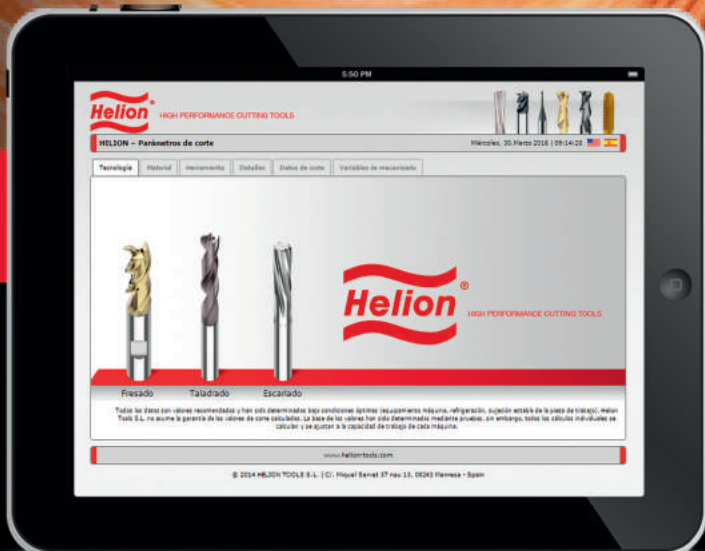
5:50 PM

Helion® HIGH PERFORMANCE CUTTING TOOLS

HELION - Parámetros de corte

Miércoles, 30 Marzo 2016 | 09:14:28

Tecnología | Material | Herramienta | Detalles | Datos de corte | Variables de mecanizado

Helion® HIGH PERFORMANCE CUTTING TOOLS

Fresado

Taladrado

Escariado

Todos los datos son valores recomendados y han sido determinados bajo condiciones óptimas (equipamiento máquina, refrigeración, sujeción estable de la pieza de trabajo). Helion Tools S.L. no asume la garantía de los valores de corte calculados. La base de los valores han sido determinados mediante pruebas, sin embargo, todos los cálculos individuales se calculan y se ajustan a la capacidad de trabajo de cada máquina.

www.heliontools.com

© 2014 HELION TOOLS S.L. | C/. Miquel Servet 37 nau 13. 08243 Manresa - Spain